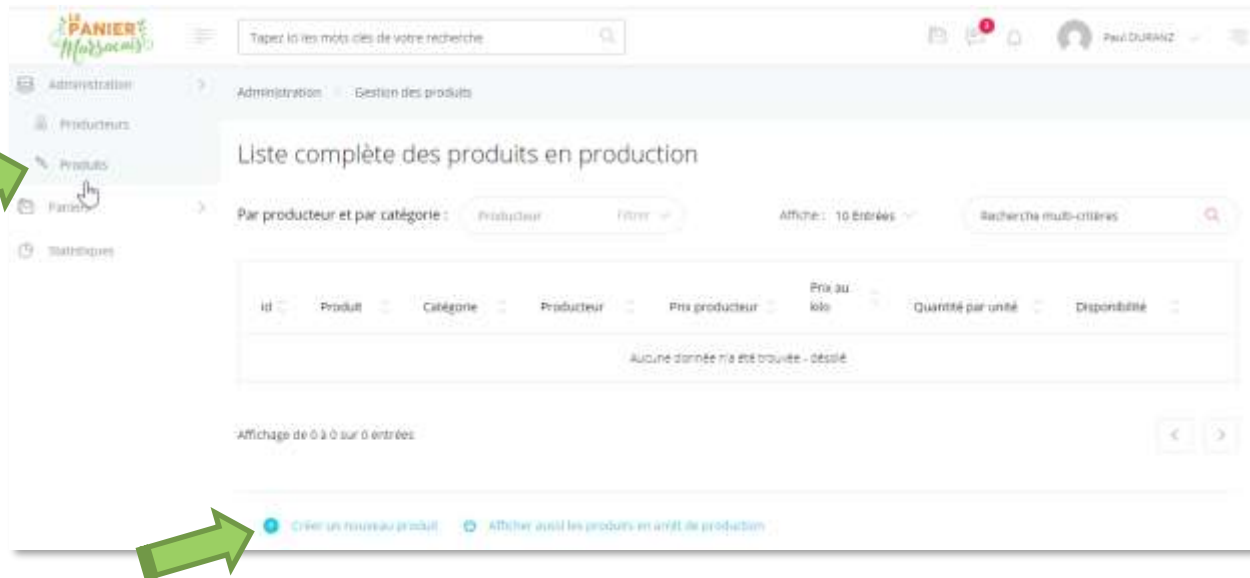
LE PANIER Marsacais

Tapez ici les mots clés de votre recherche

Paul DURANZ

Administration

Producteurs

Produits

Paniers

Statistiques

Administration Gestion des produits

Liste complète des produits en production

Par producteur et par catégorie : Producteur Filtrer

Affiche : 10 Entrées

Recherche multi-critères

| Id | Produit | Catégorie | Producteur | Prix producteur | Prix au kilo | Quantité par unité | Disponibilité |
|---|---|---|---|---|---|---|---|
| Aucune donnée n'a été trouvée - désolé | | | | | | | |

Affichage de 0 à 0 sur 0 entrées

Créer un nouveau produit Afficher aussi les produits en arrêt de production